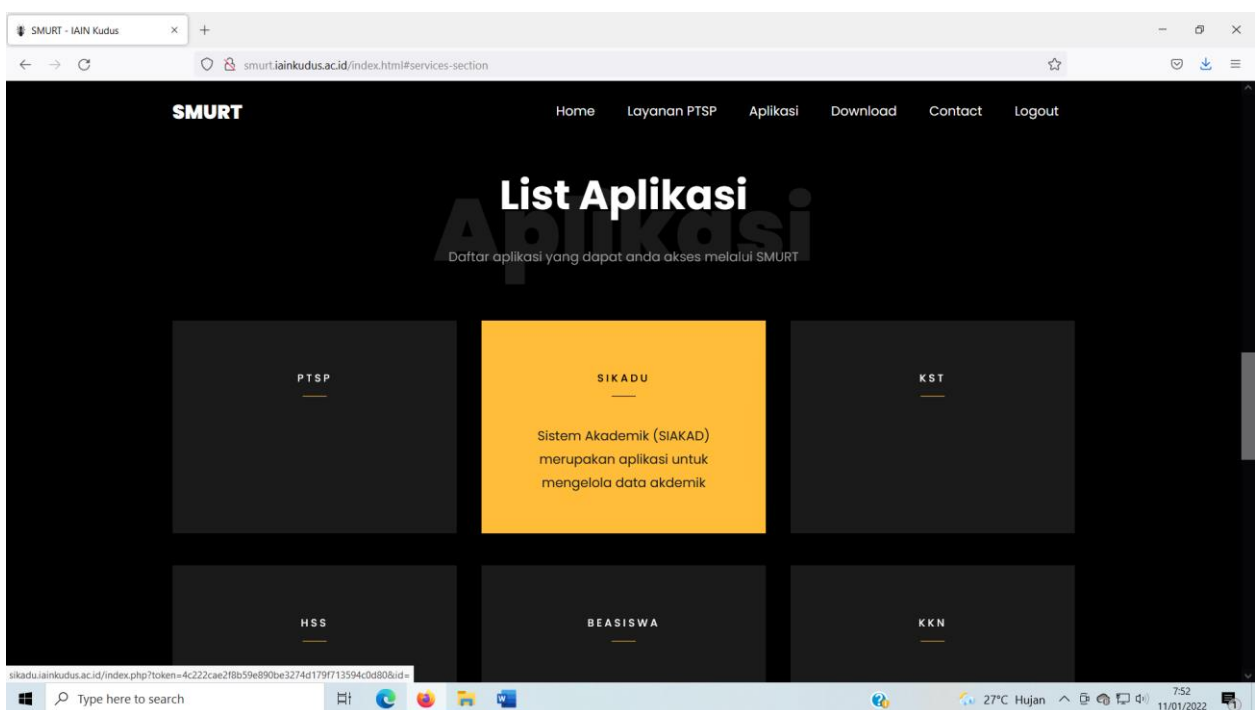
SMURT - IAIN Kudus

smurt.iainkudus.ac.id/index.html#services-section

SMURT

Home Layanan PTSP Aplikasi Download Contact Logout

List Aplikasi

Aplikasi

Daftar aplikasi yang dapat anda akses melalui SMURT

PTSP

SIKADU

Sistem Akademik (SIAKAD) merupakan aplikasi untuk mengelola data akdemik

KST

HSS

BEASISWA

KKN

sikadu.iainkudus.ac.id/index.php?token=4c222cae2f8b59e890be3274d179f713594c0d80&id=

Type here to search

27°C Hujan

7:52
11/01/2022